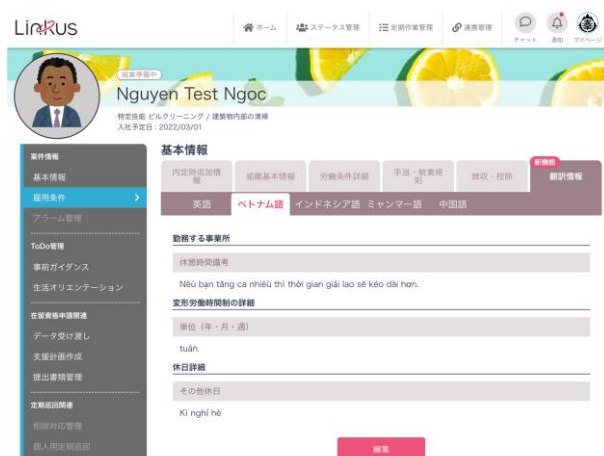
LinKus

ホーム　ステータス管理　定期作業管理　連携管理　チャット　通知　マイページ

就業準備中
Nguyen Test Ngoc
特定技能 ビルクリーニング / 建築物内部の清掃
入社予定日：2022/03/01

案件情報
基本情報
雇用条件
アラーム管理
ToDo管理
事前ガイダンス
生活オリエンテーション
在留資格申請関連
データ受け渡し
支援計画作成
提出書類管理
定期巡回関連
相談対応管理
個人用定期巡回

基本情報

内定時追加情報　組織基本情報　労働条件詳細　手当・就業規則　徴収・控除　新機能 翻訳情報

英語　ベトナム語　インドネシア語　ミャンマー語　中国語

勤務する事業所

休憩時間備考

Nếu bạn tăng ca nhiều thì thời gian giải lao sẽ kéo dài hơn.

変形労働時間制の詳細

単位（年・月・週）

tuần

休日詳細

その他休日

Kì nghỉ hè

編集